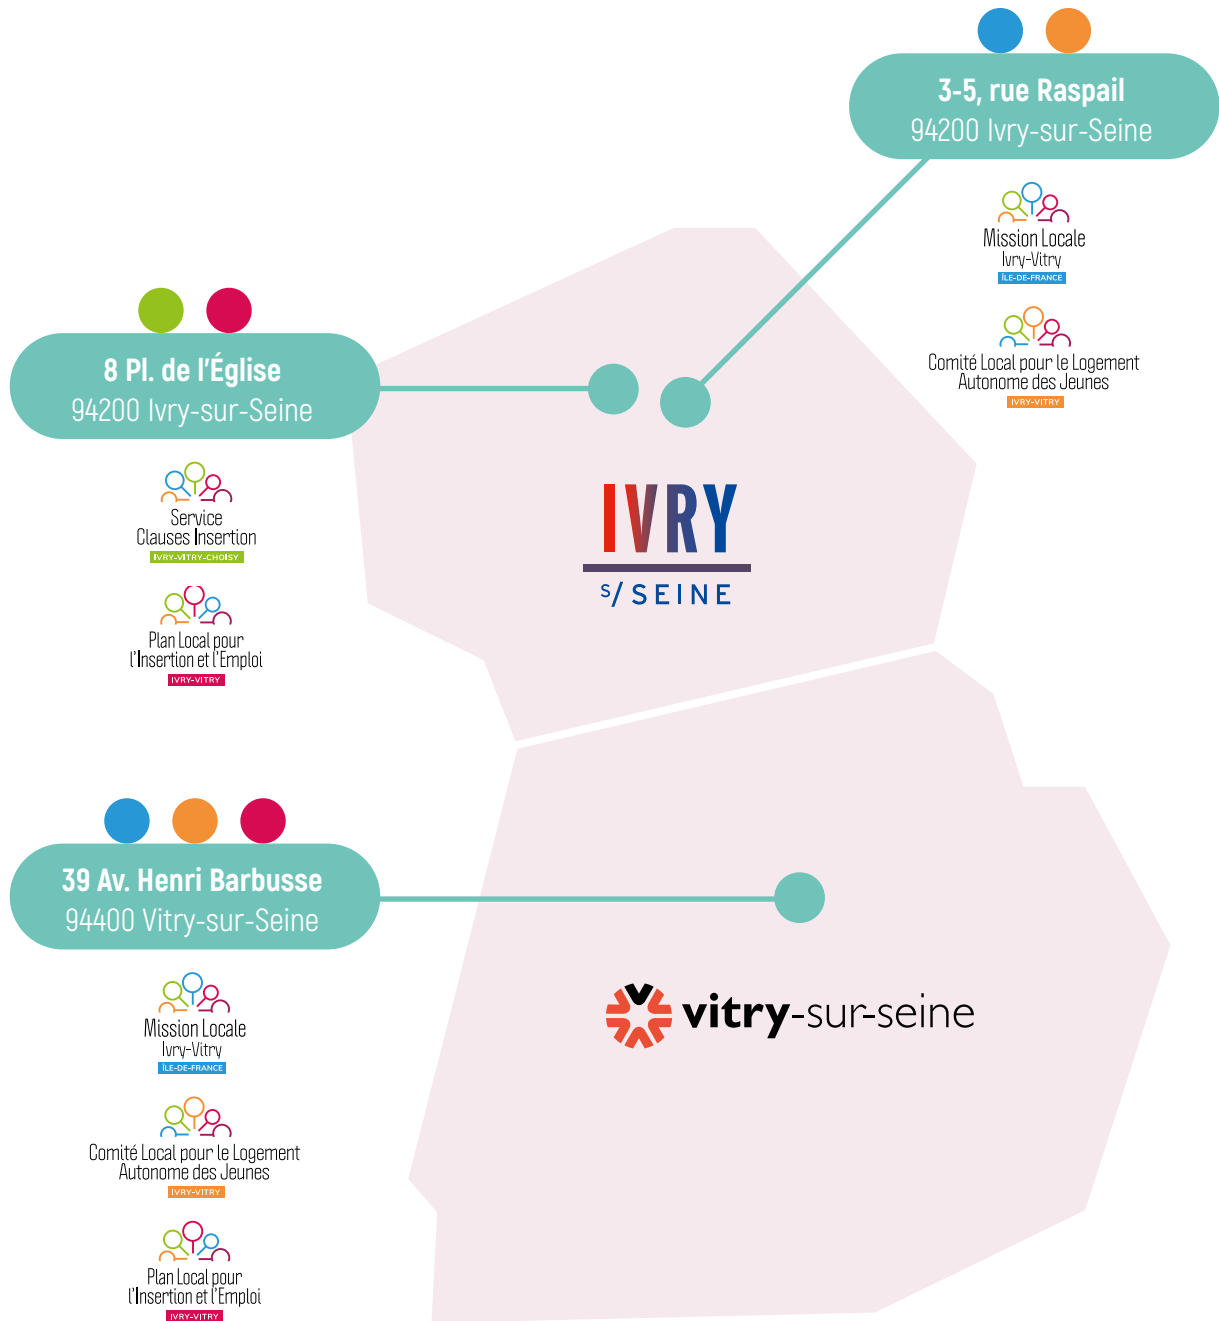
3-5, rue Raspail
94200 Ivry-sur-Seine

Mission Locale
Ivry-Vitry
ÎLE-DE-FRANCE

Comité Local pour le Logement Autonome des Jeunes
IVRY-VITRY

8 Pl. de l'Église
94200 Ivry-sur-Seine

Service Clauses Insertion
IVRY-VITRY-CHOISY

Plan Local pour l'Insertion et l'Emploi
IVRY-VITRY

IVRY
S/ SEINE

39 Av. Henri Barbusse
94400 Vitry-sur-Seine

Mission Locale
Ivry-Vitry
ÎLE-DE-FRANCE

Comité Local pour le Logement Autonome des Jeunes
IVRY-VITRY

Plan Local pour l'Insertion et l'Emploi
IVRY-VITRY

vitry-sur-seine